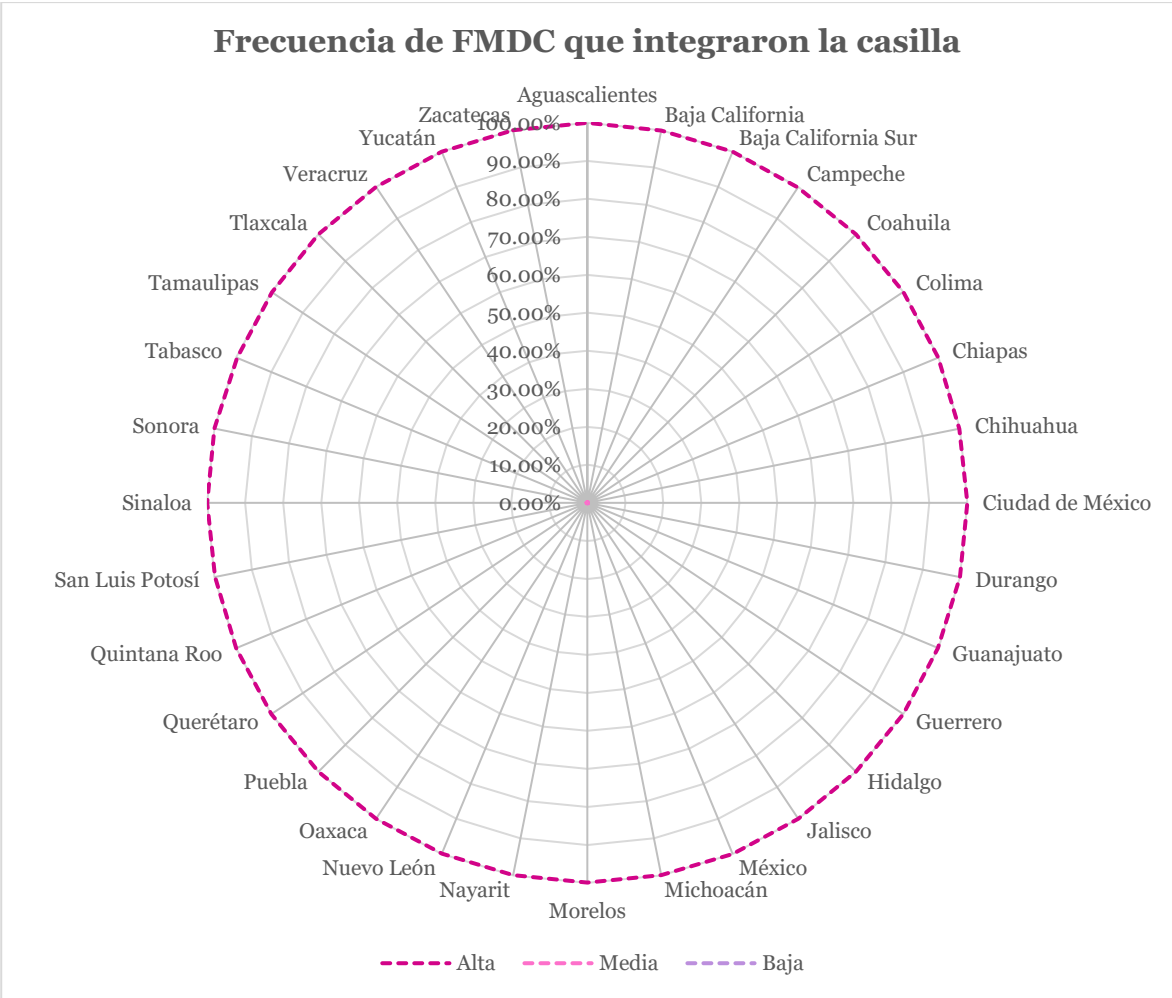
Frecuencia de FMDC que integraron la casilla

Aguascalientes
Baja California
Baja California Sur
Campeche
Coahuila
Colima
Chiapas
Chihuahua
Ciudad de México
Durango
Guanajuato
Guerrero
Hidalgo
Jalisco
México
Michoacán
Morelos
Nayarit
Nuevo León
Oaxaca
Puebla
Querétaro
Quintana Roo
San Luis Potosí
Sinaloa
Sonora
Tabasco
Tamaulipas
Tlaxcala
Veracruz
Yucatán
Zacatecas

100.00%
90.00%
80.00%
70.00%
60.00%
50.00%
40.00%
30.00%
20.00%
10.00%
0.00%

Alta
Media
Baja